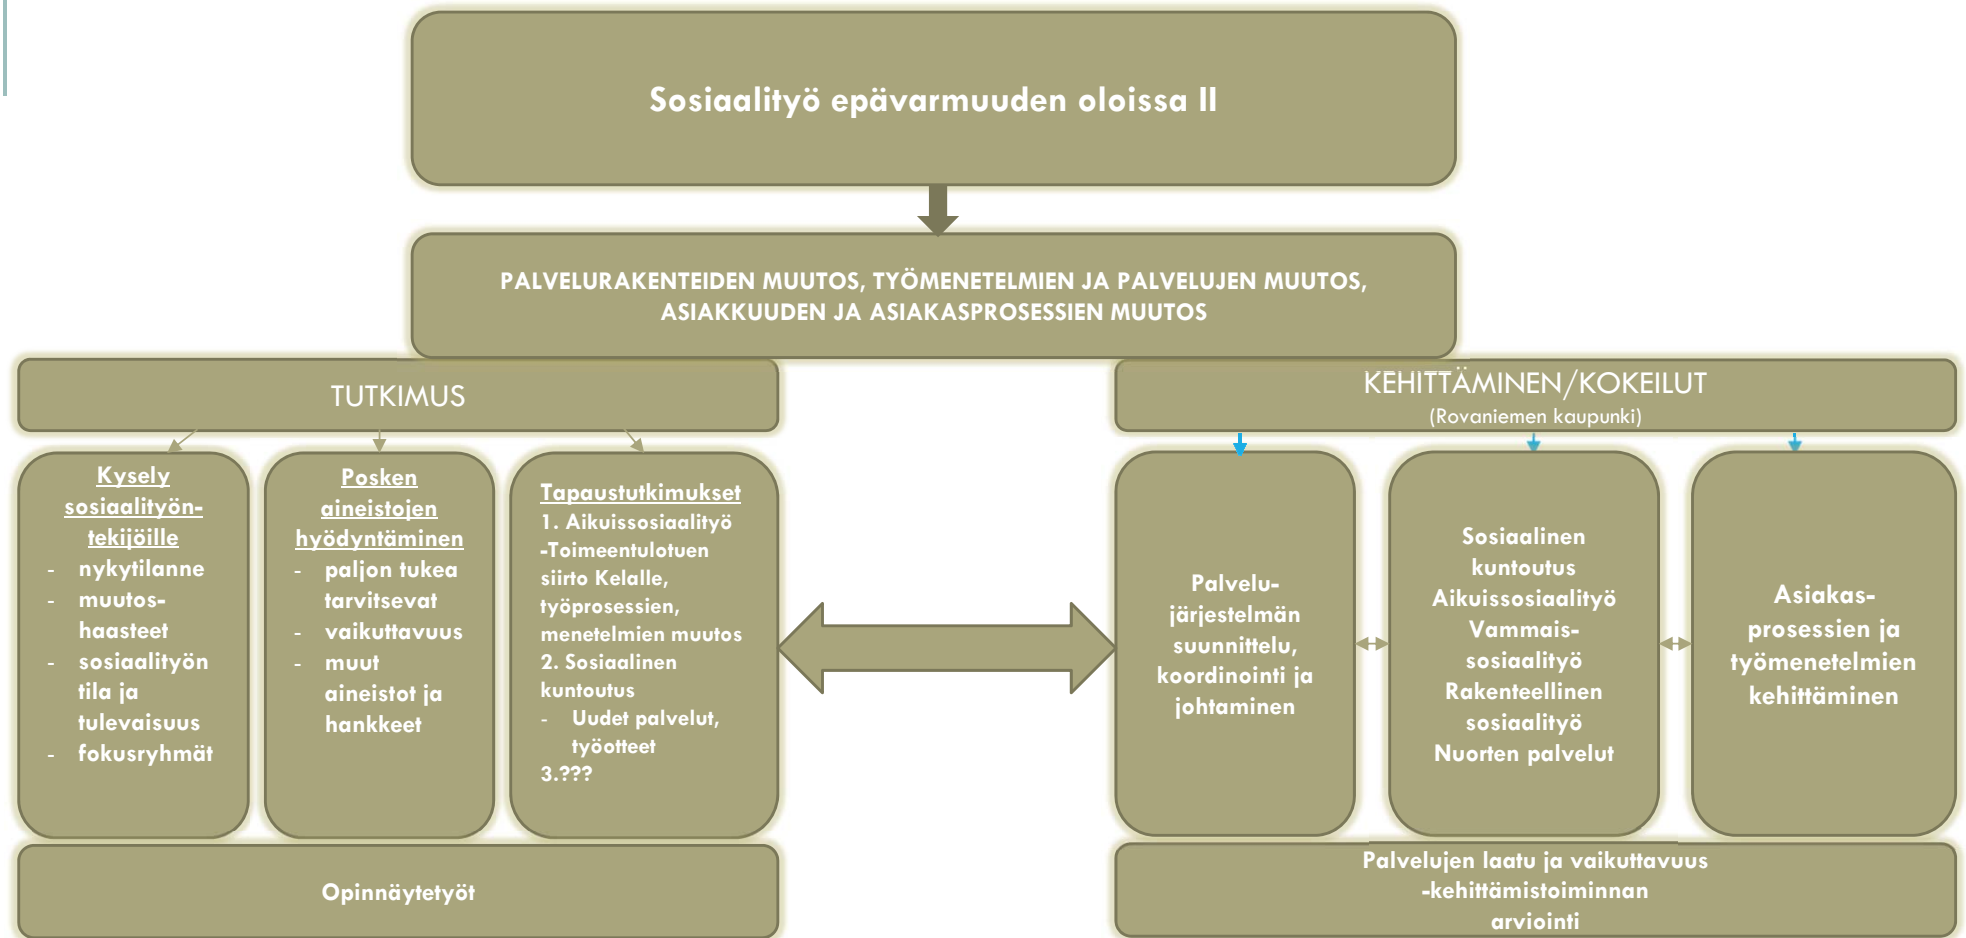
Sosiaalityö epävarmuuden oloissa II

PALVELURAKENTEIDEN MUUTOS, TYÖMENETELMIEN JA PALVELUJEN MUUTOS, ASIAKKUUDEN JA ASIAKASPROSESSIEN MUUTOS

TUTKIMUS

Kysely sosiaalityöntekijöille
- nykytilanne
- muutoshaasteet
- sosiaalityön tila ja tulevaisuus
- fokusryhmät

Posken aineistojen hyödyntäminen
- paljon tukea tarvitsevat
- vaikuttavuus
- muut aineistot ja hankkeet

Tapaustutkimukset
1. Aikuissosiaalityö -Toimeentulotuen siirto Kelalle, työprosessien, menetelmien muutos
2. Sosiaalinen kuntoutus
- Uudet palvelut, työotteet
3.???

Opinnäytetyöt

KEHITTÄMINEN/KOKEILUT
(Rovaniemen kaupunki)

Palvelujärjestelmän suunnittelu, koordinointi ja johtaminen

Sosiaalinen kuntoutus
Aikuissosiaalityö
Vammaissosiaalityö
Rakenteellinen sosiaalityö
Nuorten palvelut

Asiakasprosessien ja työmenetelmien kehittäminen

Palvelujen laatu ja vaikuttavuus -kehittämistoiminnan arviointi